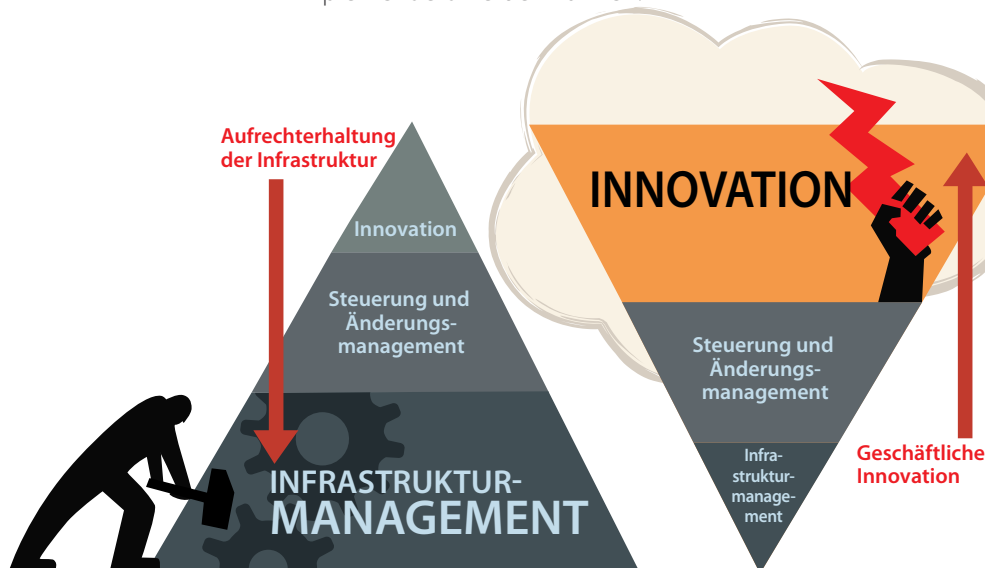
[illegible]

Aufrechterhaltung der Infrastruktur

Innovation

Steuerung und Änderungsmanagement

INFRASTRUKTURMANAGEMENT

INNOVATION

Steuerung und Änderungsmanagement

Infrastrukturmanagement

Geschäftliche Innovation